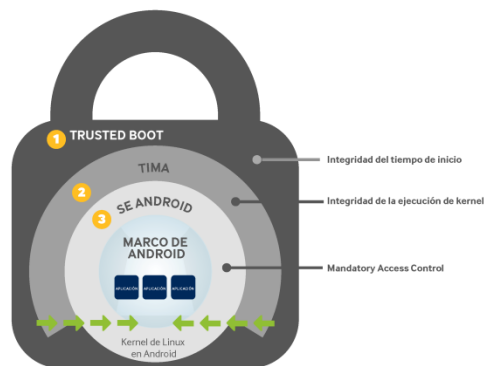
1 TRUSTED BOOT

TIMA

2

3 SE ANDROID

MARCO DE ANDROID

APLICACIÓN APLICACIÓN APLICACIÓN

Kernel de Linux en Android

Integridad del tiempo de inicio

Integridad de la ejecución de kernel

Mandatory Access Control